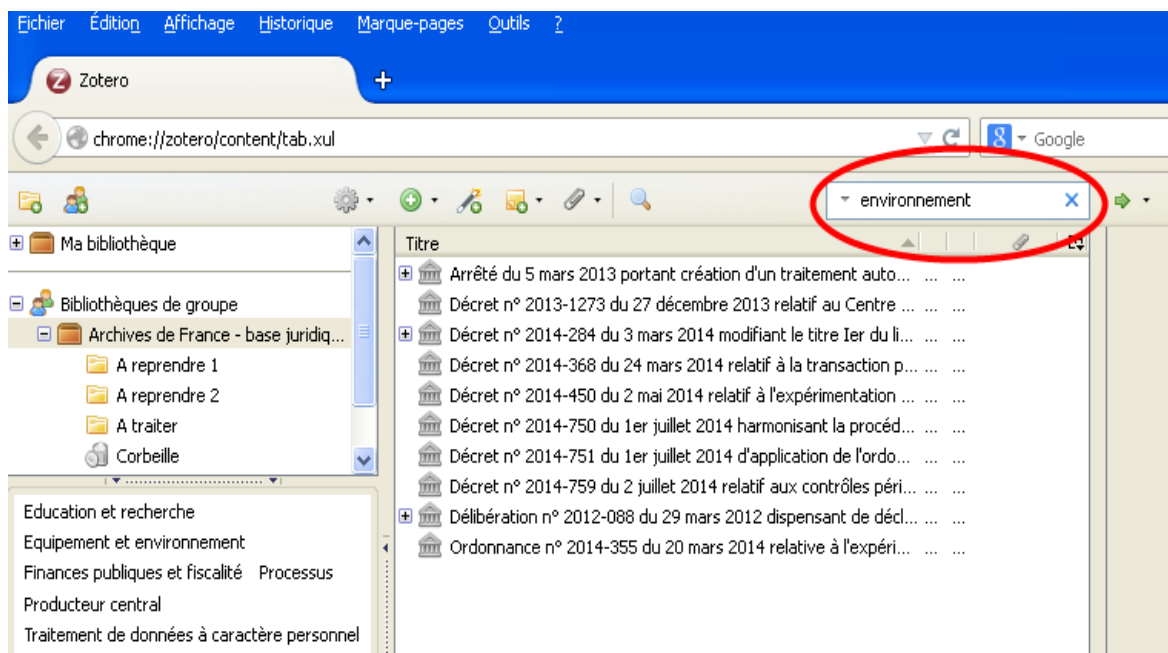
Fichier Édition Affichage Historique Marque-pages Outils ?

Zotero

chrome://zotero/content/tab.xul

Google

environnement

Ma bibliothèque

Bibliothèques de groupe

Archives de France - base juridiq...

A reprendre 1

A reprendre 2

A traiter

Corbeille

Titre

Arrêté du 5 mars 2013 portant création d'un traitement auto... ... ...

Décret n° 2013-1273 du 27 décembre 2013 relatif au Centre ... ... ...

Décret n° 2014-284 du 3 mars 2014 modifiant le titre Ier du li... ... ...

Décret n° 2014-368 du 24 mars 2014 relatif à la transaction p... ... ...

Décret n° 2014-450 du 2 mai 2014 relatif à l'expérimentation ... ... ...

Décret n° 2014-750 du 1er juillet 2014 harmonisant la procéd... ... ...

Décret n° 2014-751 du 1er juillet 2014 d'application de l'ordo... ... ...

Décret n° 2014-759 du 2 juillet 2014 relatif aux contrôles péri... ... ...

Délibération n° 2012-088 du 29 mars 2012 dispensant de décl... ... ...

Ordonnance n° 2014-355 du 20 mars 2014 relative à l'expéri... ... ...

Education et recherche

Equipement et environnement

Finances publiques et fiscalité Processus

Producteur central

Traitement de données à caractère personnel